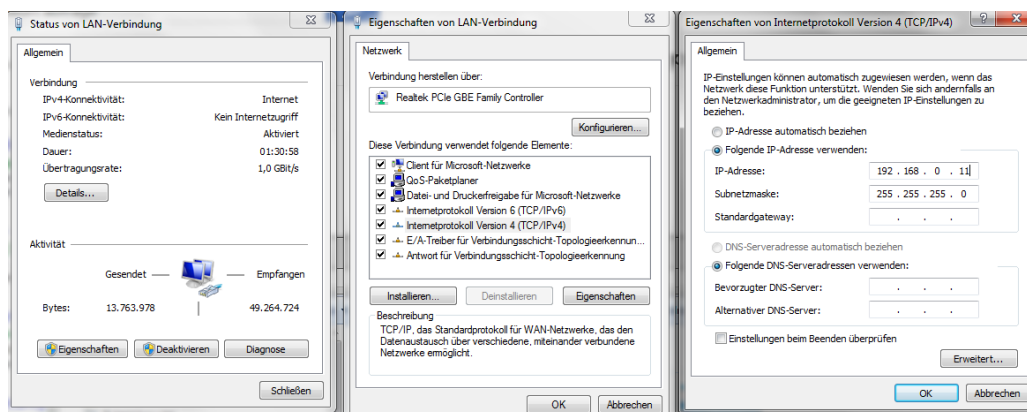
Status von LAN-Verbindung

Allgemein

Verbindung

| | |
|---|---|
| IPv4-Konnektivität: | Internet |
| IPv6-Konnektivität: | Kein Internetzugriff |
| Medienstatus: | Aktiviert |
| Dauer: | 01:30:58 |
| Übertragungsrate: | 1,0 GBit/s |

Details...

Aktivität

Gesendet — Empfangen

Bytes: 13.763.978 | 49.264.724

Eigenschaften Deaktivieren Diagnose

Schließen

Eigenschaften von LAN-Verbindung

Netzwerk

Verbindung herstellen über:

Realtek PCIe GBE Family Controller

Konfigurieren...

Diese Verbindung verwendet folgende Elemente:

Client für Microsoft-Netzwerke
QoS-Paketplaner
Datei- und Druckerfreigabe für Microsoft-Netzwerke
Internetprotokoll Version 6 (TCP/IPv6)
Internetprotokoll Version 4 (TCP/IPv4)
E/A-Treiber für Verbindungsschicht-Topologieerkennun...
Antwort für Verbindungsschicht-Topologieerkennung

Installieren... Deinstallieren Eigenschaften

Beschreibung
TCP/IP, das Standardprotokoll für WAN-Netzwerke, das den Datenaustausch über verschiedene, miteinander verbundene Netzwerke ermöglicht.

OK Abbrechen

Eigenschaften von Internetprotokoll Version 4 (TCP/IPv4)

Allgemein

IP-Einstellungen können automatisch zugewiesen werden, wenn das Netzwerk diese Funktion unterstützt. Wenden Sie sich andernfalls an den Netzwerkadministrator, um die geeigneten IP-Einstellungen zu beziehen.

IP-Adresse automatisch beziehen
Folgende IP-Adresse verwenden:

IP-Adresse: 192 . 168 . 0 . 11
Subnetzmaske: 255 . 255 . 255 . 0
Standardgateway: . . .

DNS-Serveradresse automatisch beziehen
Folgende DNS-Serveradressen verwenden:

Bevorzugter DNS-Server: . . .
Alternativer DNS-Server: . . .

Einstellungen beim Beenden überprüfen

Erweitert...

OK Abbrechen